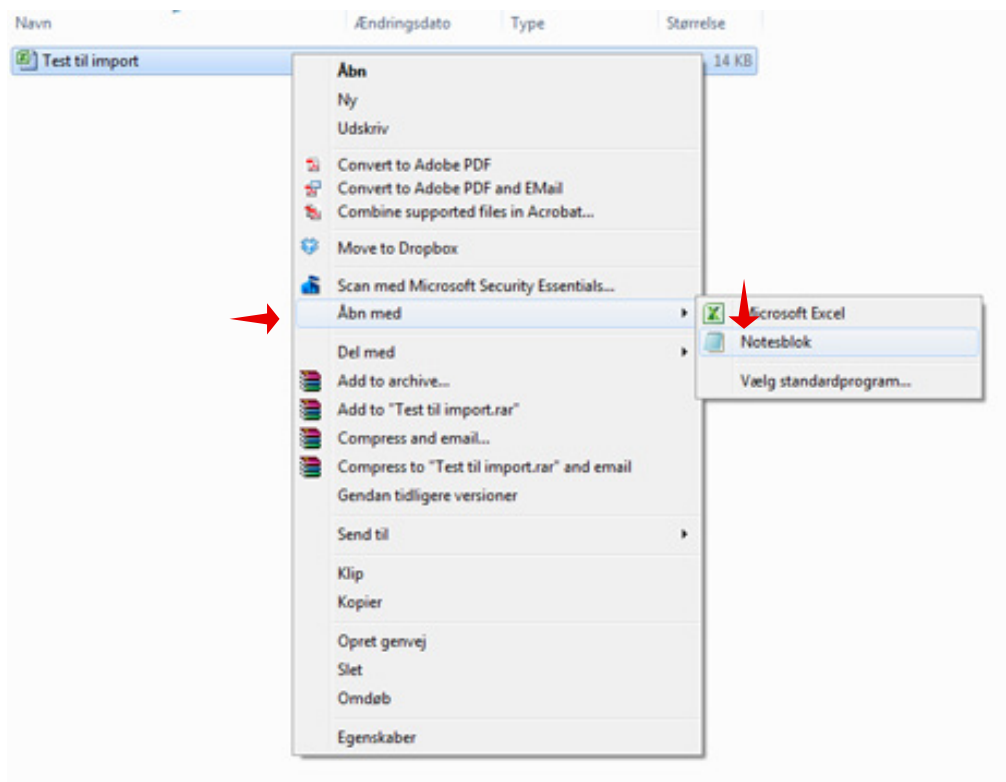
| Navn | Ændringsdato | Type | Størrelse |
|---|---|---|---|
| Test til import | | | 14 KB |

Åbn
Ny
Udskriv

Convert to Adobe PDF
Convert to Adobe PDF and EMail
Combine supported files in Acrobat...

Move to Dropbox

Scan med Microsoft Security Essentials...
Åbn med

Del med
Add to archive...
Add to "Test til import.rar"
Compress and email...
Compress to "Test til import.rar" and email
Gendan tidligere versioner

Send til

Klip
Kopier

Opret genvej
Slet
Omdøb

Egenskaber

Microsoft Excel
Notesblok

Vælg standardprogram...